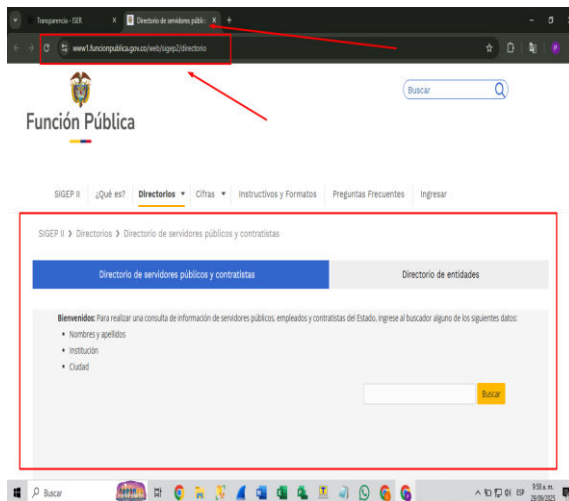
Transparencia - ISER
Directorio de servidores públic
www1.funcionpublica.gov.co/web/sigep2/directorio

Buscar

Función Pública

SIGEP II | ¿Qué es? | Directorios | Cifras | Instructivos y Formatos | Preguntas Frecuentes | Ingresar

SIGEP II > Directorios > Directorio de servidores públicos y contratistas

Directorio de servidores públicos y contratistas | Directorio de entidades

Bienvenidos: Para realizar una consulta de información de servidores públicos, empleados y contratistas del Estado, ingrese al buscador alguno de los siguientes datos:
• Nombres y apellidos
• Institución
• Ciudad

Buscar

Buscar
ESP
9:50 a. m.
29/09/2023